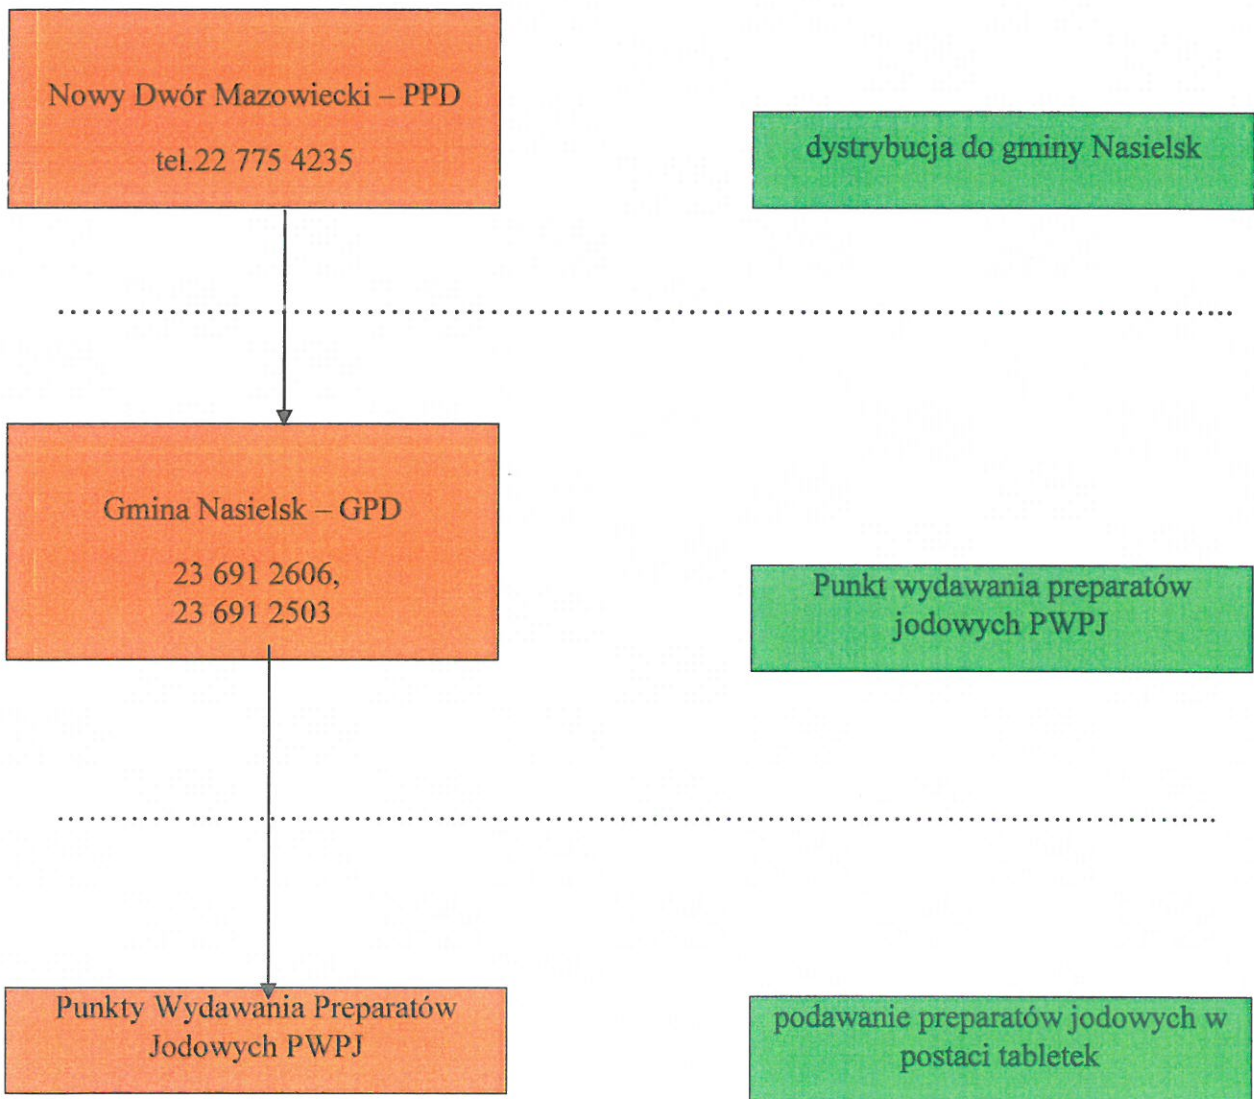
Nowy Dwór Mazowiecki – PPD

tel.22 775 4235

dystrybucja do gminy Nasielsk

Gmina Nasielsk – GPD

23 691 2606,
23 691 2503

Punkt wydawania preparatów jodowych PWPJ

Punkty Wydawania Preparatów Jodowych PWPJ

podawanie preparatów jodowych w postaci tabletek